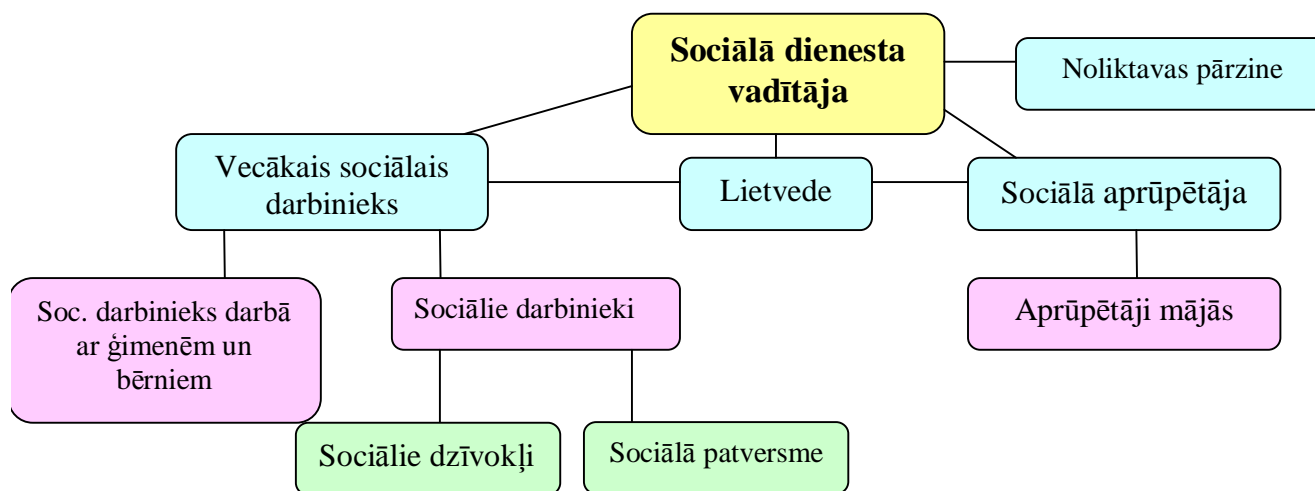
Sociālā dienesta vadītāja

Noliktavas pārzine

Vecākais sociālais darbinieks

Lietvede

Sociālā aprūpētāja

Soc. darbinieks darbā ar ģimenēm un bērniem

Sociālie darbinieki

Aprūpētāji mājās

Sociālie dzīvokļi

Sociālā patversme